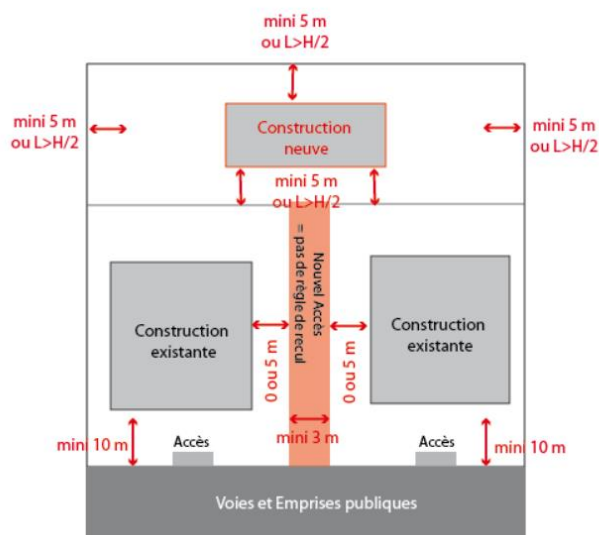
mini 5 m
ou L>H/2

mini 5 m
ou L>H/2

Construction
neuve

mini 5 m
ou L>H/2

mini 5 m
ou L>H/2

Nouvel Accès
= pas de règle de recul

Construction
existante

0 ou 5 m

0 ou 5 m

Construction
existante

mini 10 m

Accès

mini 3 m

Accès

mini 10 m

Voies et Emprises publiques